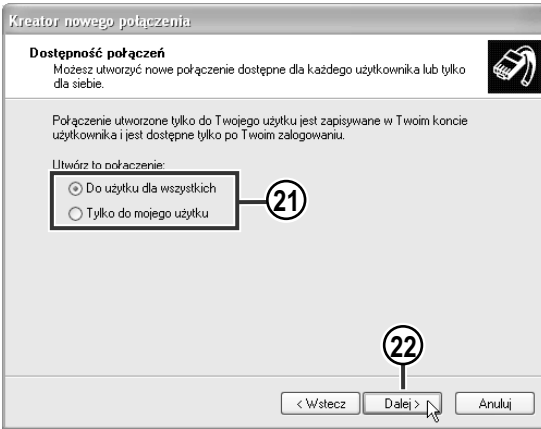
Kreator nowego połączenia

Dostępność połączeń
Możesz utworzyć nowe połączenie dostępne dla każdego użytkownika lub tylko dla siebie.

Połączenie utworzone tylko do Twojego użytku jest zapisywane w Twoim koncie użytkownika i jest dostępne tylko po Twoim zalogowaniu.

Utwórz to połączenie:
Do użytku dla wszystkich
Tylko do mojego użytku

21

22

< Wstecz
Dalej >
Anuluj